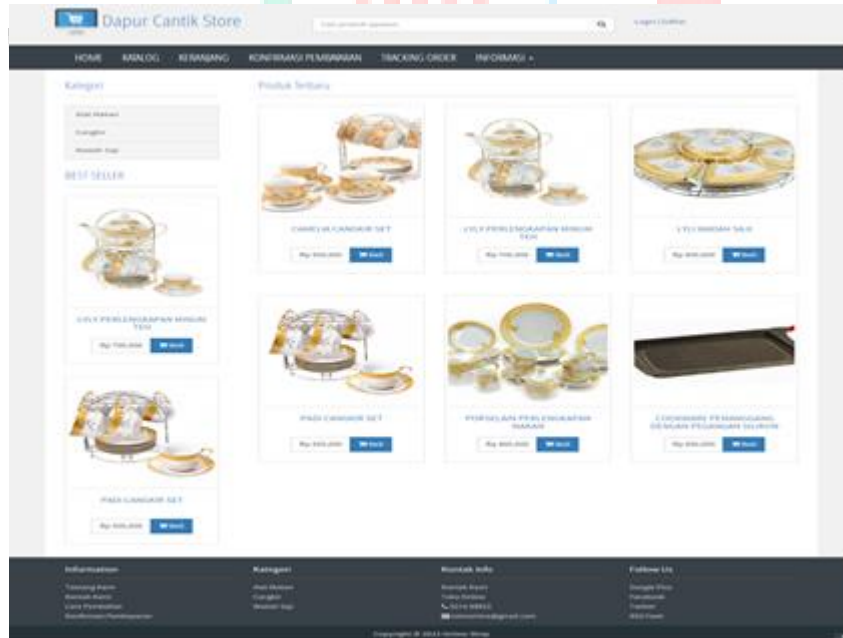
Dapur Cantik Store

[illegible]

Login | Daftar

HOME KATALOG KERANJANG KONFIRMASI PEMBAYARAN TRACKING ORDER INFORMASI

Kategori

Alat Makan

Cangkir

Wadah Saji

BEST SELLER

LYLY PERLENGKAPAN MINUM TEH

Rp 700.000 Beli

PADI CANGKIR SET

Rp 500.000 Beli

Produk Terbaru

CAMELIA CANGKIR SET

Rp 500.000 Beli

LYLY PERLENGKAPAN MINUM TEH

Rp 700.000 Beli

LYLI WADAH SAJI

Rp 800.000 Beli

PADI CANGKIR SET

Rp 500.000 Beli

PORSELAN PERLENGKAPAN MAKAN

Rp 800.000 Beli

COOKWARE PEMANGGANG DENGAN PEGANGAN SILIKON

Rp 500.000 Beli

Information

Tentang Kami

Kontak Kami

Cara Pembelian

Konfirmasi Pembayaran

Kategori

Alat Makan

Cangkir

Wadah Saji

Kontak Info

Kontak Kami

Toko Online

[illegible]

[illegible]@gmail.com

Follow Us

Google Plus

Facebook

Twitter

RSS Feed

Copyright © 2013 Online Shop